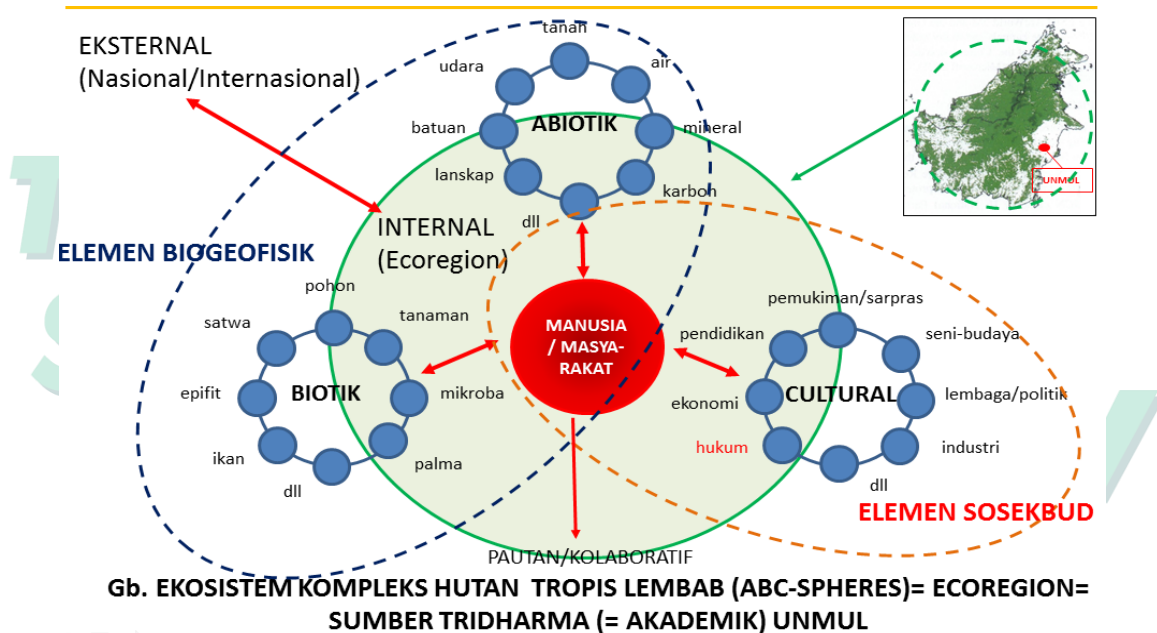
EKSTERNAL
(Nasional/Internasional)

tanah
udara
air
batuan
ABIOTIK
mineral
lanskap
karbon
dll

UNMUL

INTERNAL
(Ecoregion)

ELEMEN BIOGEOFISIK

pohon
satwa
tanaman
epifit
BIOTIK
mikroba
ikan
palma
dll

MANUSIA / MASYARAKAT

pemukiman/sarpras
pendidikan
seni-budaya
ekonomi
CULTURAL
lembaga/politik
hukum
industri
dll

ELEMEN SOSEKBUD

PAUTAN/KOLABORATIF

Gb. EKOSISTEM KOMPLEKS HUTAN TROPIS LEMBAB (ABC-SPHERES)= ECOREGION= SUMBER TRIDHARMA (= AKADEMIK) UNMUL